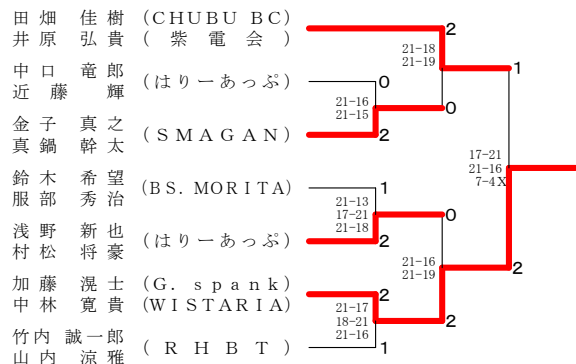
田畑 佳樹 (CHUBU BC)
井原 弘貴 (紫電会)

中口 竜郎
近藤 輝 (はりーあっぷ)

金子 真之
真鍋 幹太 (SMAGAN)

鈴木 希望
服部 秀治 (BS. MORITA)

浅野 新也
村松 将豪 (はりーあっぷ)

加藤 滉士 (G. spank)
中林 寛貴 (WISTARIA)

竹内 誠一郎
山内 涼雅 (RHBT)

2
21-18
21-19
1
0
21-16
21-15
0
2
17-21
21-16
7-4X
1
21-13
17-21
21-18
0
2
21-16
21-19
2
2
21-17
18-21
21-16
2
1